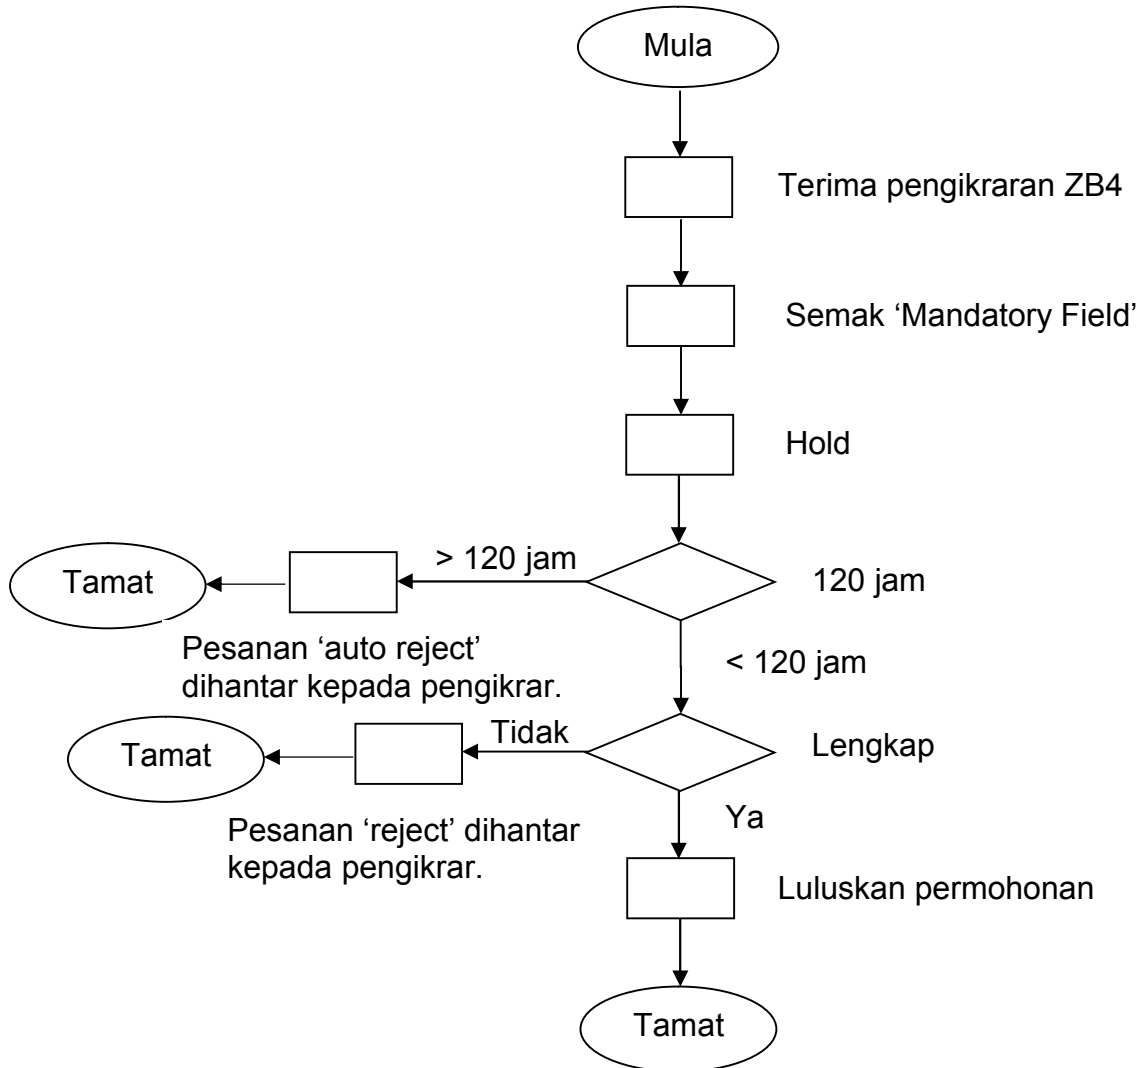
Mula

Terima pengikraran ZB4

Semak ‘Mandatory Field’

Hold

> 120 jam

Tamat

120 jam

Pesanan ‘auto reject’ dihantar kepada pengikrar.

< 120 jam

Tidak

Tamat

Lengkap

Ya

Pesanan ‘reject’ dihantar kepada pengikrar.

Luluskan permohonan

Tamat